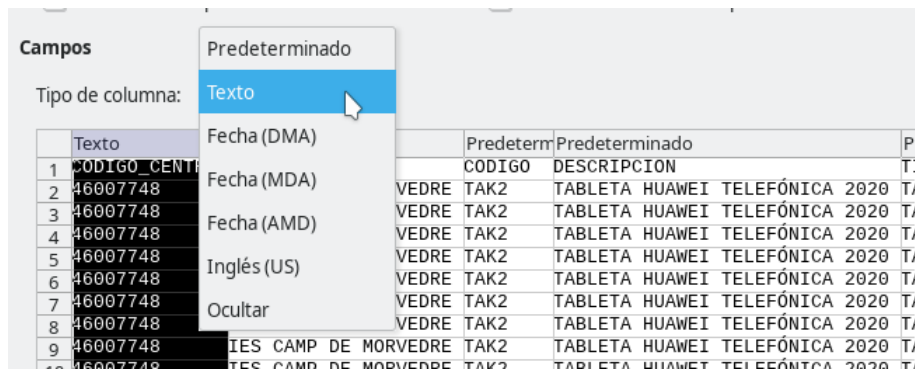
Campos

Tipo de columna:

Predeterminado
Texto
Fecha (DMA)
Fecha (MDA)
Fecha (AMD)
Inglés (US)
Ocultar

| | Texto | | Predeterm | Predeterminado | P |
|---|---|---|---|---|---|
| 1 | CODIGO_CENT | | CODIGO | DESCRIPCION | T |
| 2 | 46007748 | VEDRE | TAK2 | TABLETA HUAWEI TELEFÓNICA 2020 | T |
| 3 | 46007748 | VEDRE | TAK2 | TABLETA HUAWEI TELEFÓNICA 2020 | T |
| 4 | 46007748 | VEDRE | TAK2 | TABLETA HUAWEI TELEFÓNICA 2020 | T |
| 5 | 46007748 | VEDRE | TAK2 | TABLETA HUAWEI TELEFÓNICA 2020 | T |
| 6 | 46007748 | VEDRE | TAK2 | TABLETA HUAWEI TELEFÓNICA 2020 | T |
| 7 | 46007748 | VEDRE | TAK2 | TABLETA HUAWEI TELEFÓNICA 2020 | T |
| 8 | 46007748 | VEDRE | TAK2 | TABLETA HUAWEI TELEFÓNICA 2020 | T |
| 9 | 46007748 | IES CAMP DE MORVEDRE | TAK2 | TABLETA HUAWEI TELEFÓNICA 2020 | T |
| 10 | 46007748 | IES CAMP DE MORVEDRE | TAK2 | TABLETA HUAWEI TELEFÓNICA 2020 | T |